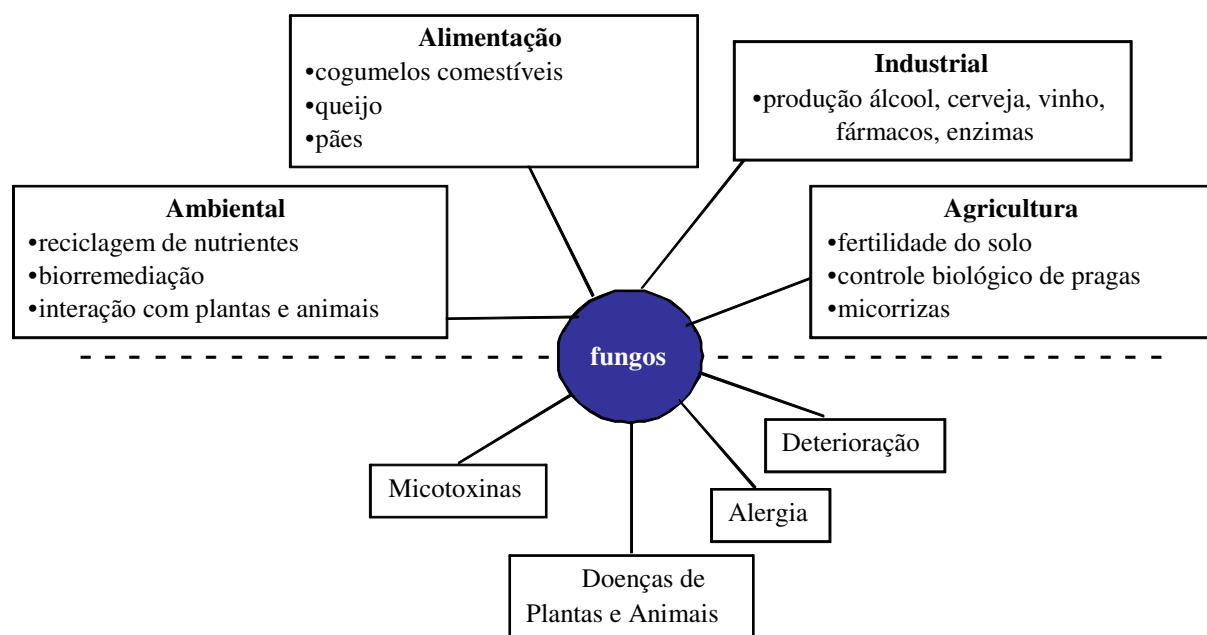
**Alimentação**
•cogumelos comestíveis
•queijo
•pães

**Industrial**
•produção álcool, cerveja, vinho, fármacos, enzimas

**Ambiental**
•reciclagem de nutrientes
•biorremediação
•interação com plantas e animais

**Agricultura**
•fertilidade do solo
•controle biológico de pragas
•micorrizas

fungos

Deterioração

Micotoxinas

Alergia

Doenças de Plantas e Animais